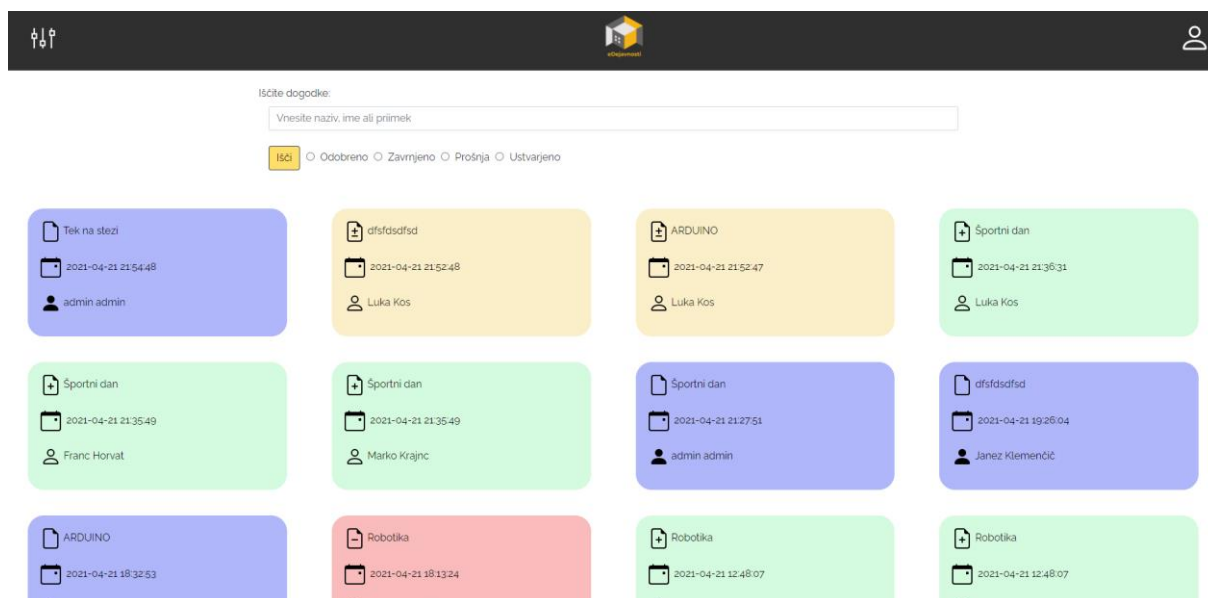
eDejavnosti

Iščite dogodke:

Vnesite naziv, ime ali priimek

Išči ○ Odobreno ○ Zavrnjeno ○ Prošnja ○ Ustvarjeno

Tek na stezi
2021-04-21 21:54:48
admin admin

dfsfdsdfsd
2021-04-21 21:52:48
Luka Kos

ARDUINO
2021-04-21 21:52:47
Luka Kos

Športni dan
2021-04-21 21:36:31
Luka Kos

Športni dan
2021-04-21 21:35:49
Franc Horvat

Športni dan
2021-04-21 21:35:49
Marko Krajnc

Športni dan
2021-04-21 21:27:51
admin admin

dfsfdsdfsd
2021-04-21 19:26:04
Janez Klemenčič

ARDUINO
2021-04-21 18:32:53

Robotika
2021-04-21 18:13:24

Robotika
2021-04-21 12:48:07

Robotika
2021-04-21 12:48:07